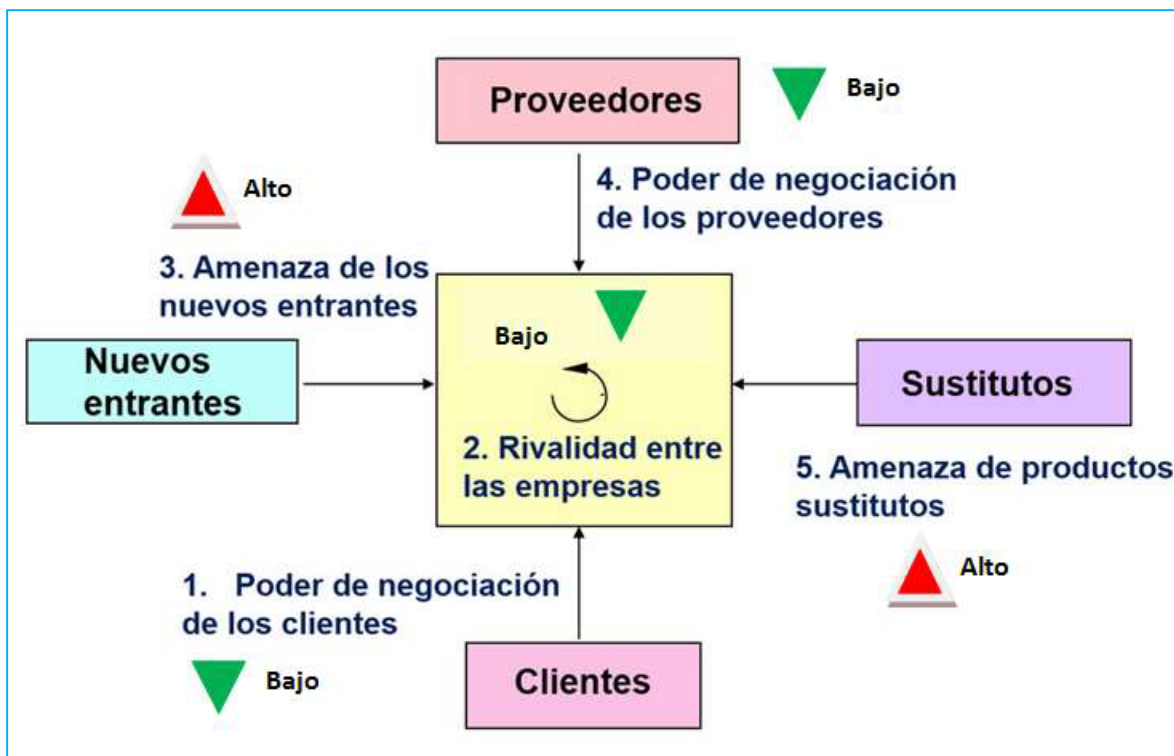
Proveedores

Bajo

4. Poder de negociación de los proveedores

Alto

3. Amenaza de los nuevos entrantes

Bajo

Nuevos entrantes

Sustitutos

2. Rivalidad entre las empresas

5. Amenaza de productos sustitutos

Alto

1. Poder de negociación de los clientes

Bajo

Clientes